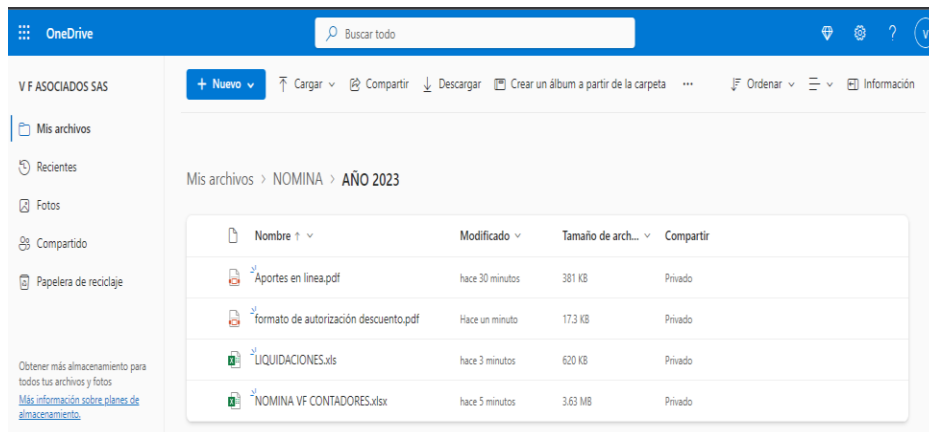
OneDrive

Buscar todo

V

V F ASOCIADOS SAS

Mis archivos

Recientes

Fotos

Compartido

Papelera de reciclaje

Obtener más almacenamiento para todos tus archivos y fotos

Más información sobre planes de almacenamiento.

+ Nuevo

Cargar

Compartir

Descargar

Crear un álbum a partir de la carpeta

···

Ordenar

Información

Mis archivos > NOMINA > AÑO 2023

| Nombre ↑ | Modificado | Tamaño de arch... | Compartir |
|---|---|---|---|
| Aportes en linea.pdf | hace 30 minutos | 381 KB | Privado |
| formato de autorización descuento.pdf | Hace un minuto | 17.3 KB | Privado |
| LIQUIDACIONES.xls | hace 3 minutos | 620 KB | Privado |
| NOMINA VF CONTADORES.xlsx | hace 5 minutos | 3.63 MB | Privado |